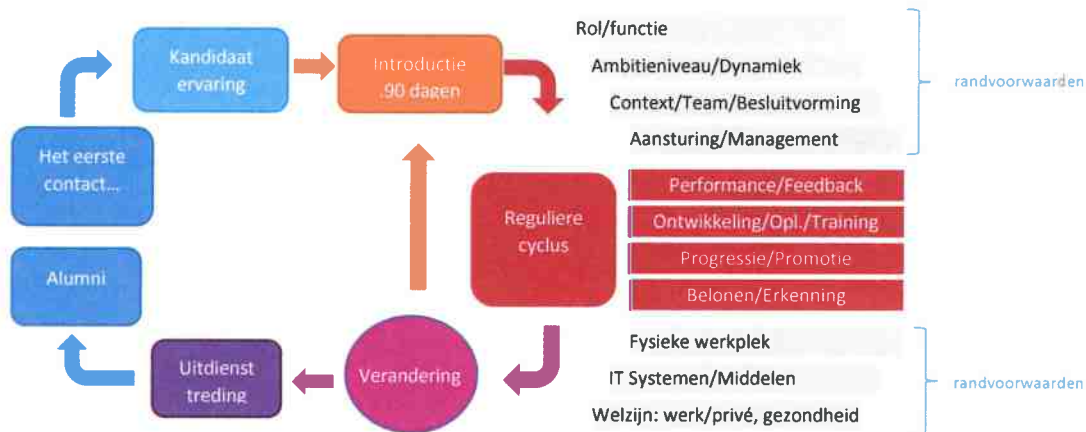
Kandidaat ervaring

Introductie 90 dagen

Rol/functie

Ambitieniveau/Dynamiek

Context/Team/Besluitvorming

Aansturing/Management

randvoorwaarden

Het eerste contact...

Reguliere cyclus

Performance/Feedback

Ontwikkeling/Opl./Training

Progressie/Promotie

Belonen/Erkenning

Alumni

Uitdienst treding

Verandering

Fysieke werkplek

IT Systemen/Middelen

Welzijn: werk/privé, gezondheid

randvoorwaarden